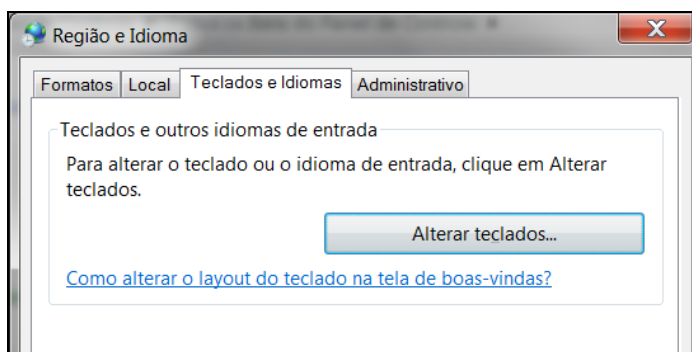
Região e Idioma

Formatos | Local | Teclados e Idiomas | Administrativo

Teclados e outros idiomas de entrada

Para alterar o teclado ou o idioma de entrada, clique em Alterar teclados.

Alterar teclados...

Como alterar o layout do teclado na tela de boas-vindas?